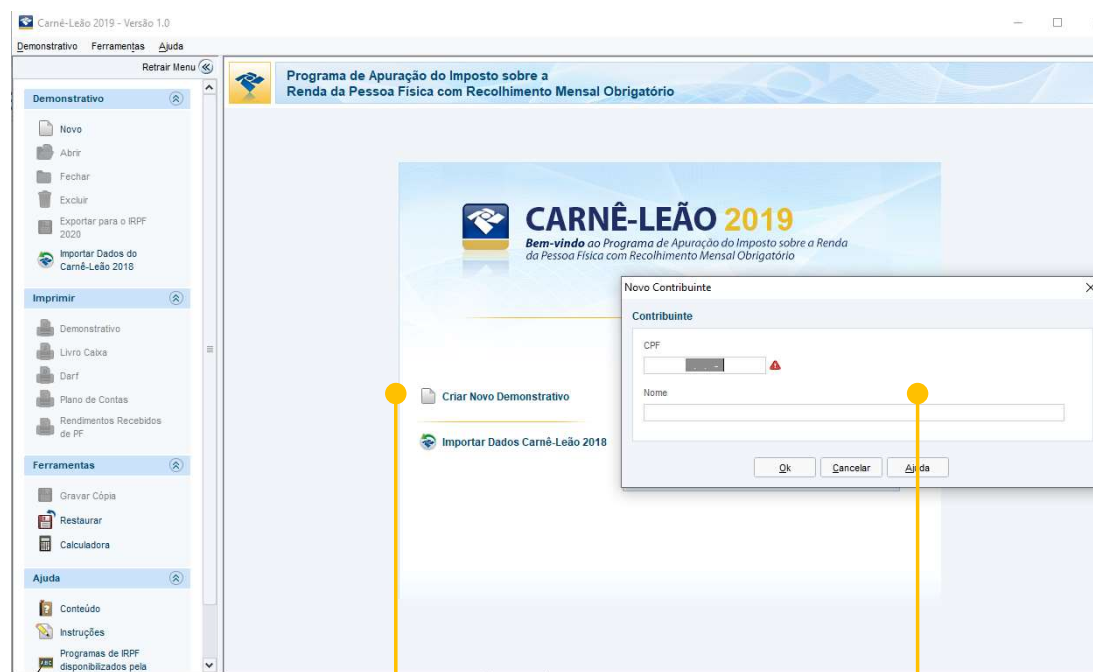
Carnê-Leão 2019 - Versão 1.0

Demonstrativo Ferramentas Ajuda

Retrair Menu

Demonstrativo

Novo
Abrir
Fechar
Excluir
Exportar para o IRPF 2020
Importar Dados do Carnê-Leão 2018

Imprimir

Demonstrativo
Livro Caixa
Darf
Plano de Contas
Rendimentos Recebidos de PF

Ferramentas

Gravar Cópia
Restaurar
Calculadora

Ajuda

Conteúdo
Instruções
Programas de IRPF disponibilizados pela

Programa de Apuração do Imposto sobre a Renda da Pessoa Física com Recolhimento Mensal Obrigatório

CARNÊ-LEÃO 2019
Bem-vindo ao Programa de Apuração do Imposto sobre a Renda da Pessoa Física com Recolhimento Mensal Obrigatório

Criar Novo Demonstrativo

Importar Dados Carnê-Leão 2018

Novo Contribuinte

Contribuinte

CPF
. . -

Nome

Ok Cancelar Ajuda